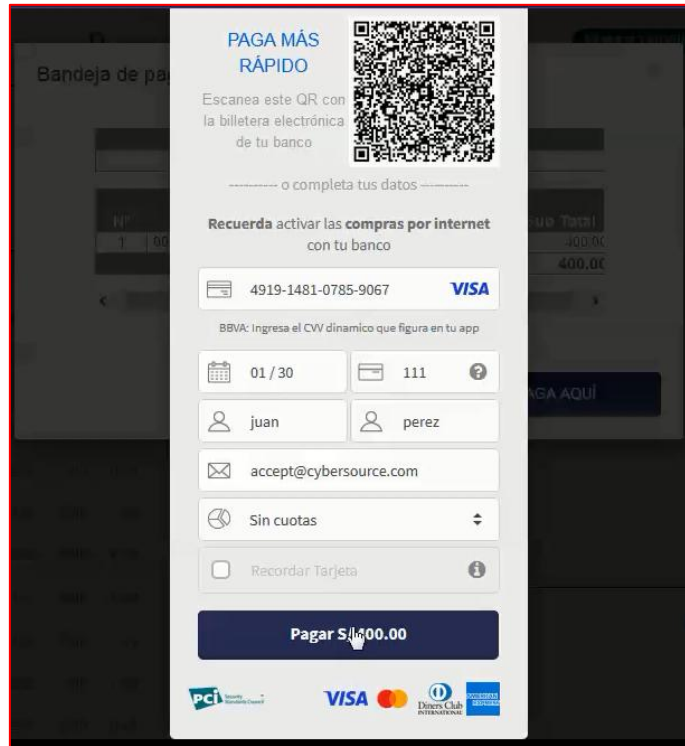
Bandeja de pa

PAGA MÁS RÁPIDO

Escanea este QR con la billetera electrónica de tu banco

---------- o completa tus datos ----------

Recuerda activar las compras por internet con tu banco

4919-1481-0785-9067 VISA

BBVA: Ingresa el CVV dinámico que figura en tu app

01 / 30

111

juan

perez

accept@cybersource.com

Sin cuotas

Recordar Tarjeta

Pagar S/ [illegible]00.00

PCI Security Standards Council

VISA

Diners Club INTERNATIONAL

AMERICAN EXPRESS

Nº

1

ub Total

400.0

400,0

AGA AQUÍ